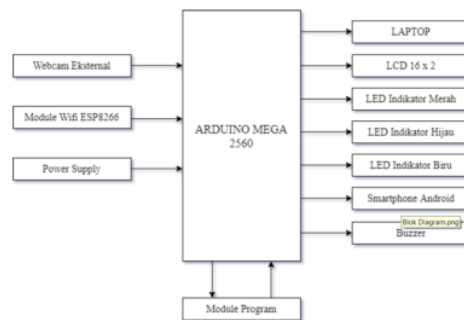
Webcam Eksternal

Module Wifi ESP8266

Power Supply

ARDUINO MEGA 2560

LAPTOP

LCD 16 x 2

LED Indikator Merah

LED Indikator Hijau

LED Indikator Biru

Smartphone Android

Blok Diagram.png

Buzzer

Module Program